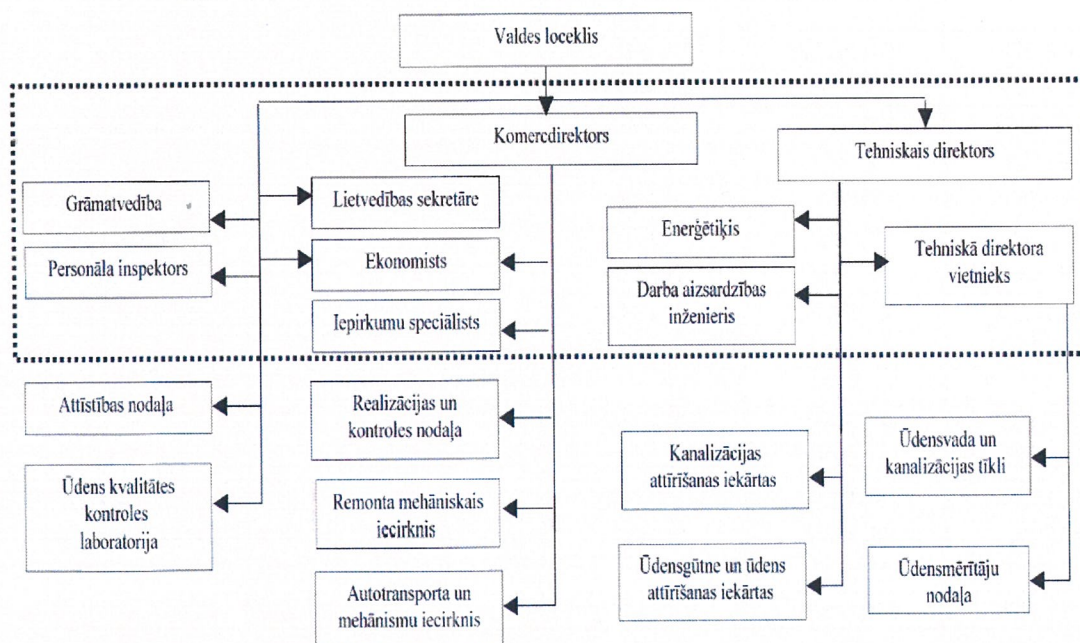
Valdes loceklis

Komercdirektors

Tehniskais direktors

Grāmatvedība

Lietvedības sekretāre

Personāla inspektors

Ekonomists

Iepirkumu speciālists

Enerģētiķis

Darba aizsardzības inženieris

Tehniskā direktora vietnieks

Attīstības nodaļa

Ūdens kvalitātes kontroles laboratorija

Realizācijas un kontroles nodaļa

Remonta mehāniskais iecirknis

Autotransporta un mehānismu iecirknis

Kanalizācijas attīrīšanas iekārtas

Ūdensgūtne un ūdens attīrīšanas iekārtas

Ūdensvada un kanalizācijas tīkli

Ūdensmērītāju nodaļa